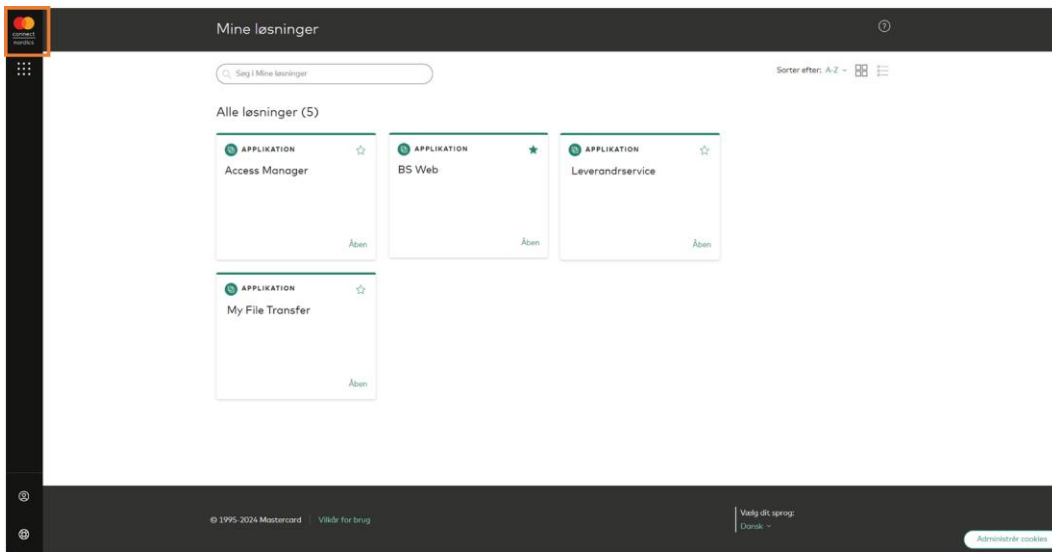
connect nordics

Mine løsninger

Søg i Mine løsninger

Sorter efter: A-Z

Alle løsninger (5)

APPLIKATION
Access Manager
Åben

APPLIKATION
BS Web
Åben

APPLIKATION
Leverandrservice
Åben

APPLIKATION
My File Transfer
Åben

© 1995-2024 Mastercard | Vilkår for brug

Vælg dit sprog:
Dansk

Administrér cookies